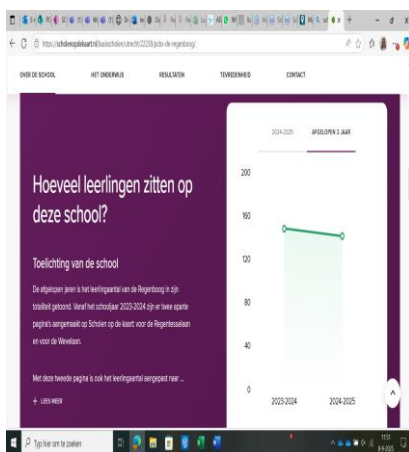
https://scholenopdekaart.nl/basisscholen/.../22238/jbs-de-regenboog/

OVER DE SCHOOL HET ONDERWIJS RESULTATEN TEVREDENHEID CONTACT

Hoeveel leerlingen zitten op deze school?

Toelichting van de school

De afgelopen jaren is het leerlingaantal van de Regenboog in zijn totaliteit gegroeid. Vanaf het schooljaar 2023-2024 zijn er twee aparte pagina's aangemaakt op Scholen op de kaart: voor de Regentesselaan en voor de Weveleen.

Met deze tweede pagina is ook het leerlingaantal aangepast naar ...

+ LEES MEER

2024-2025 AFGELOPEN 3 JAAR

200
160
120
80
40
0

2023-2024 2024-2025

Typ hier om te zoeken

11:57
9-9-2025